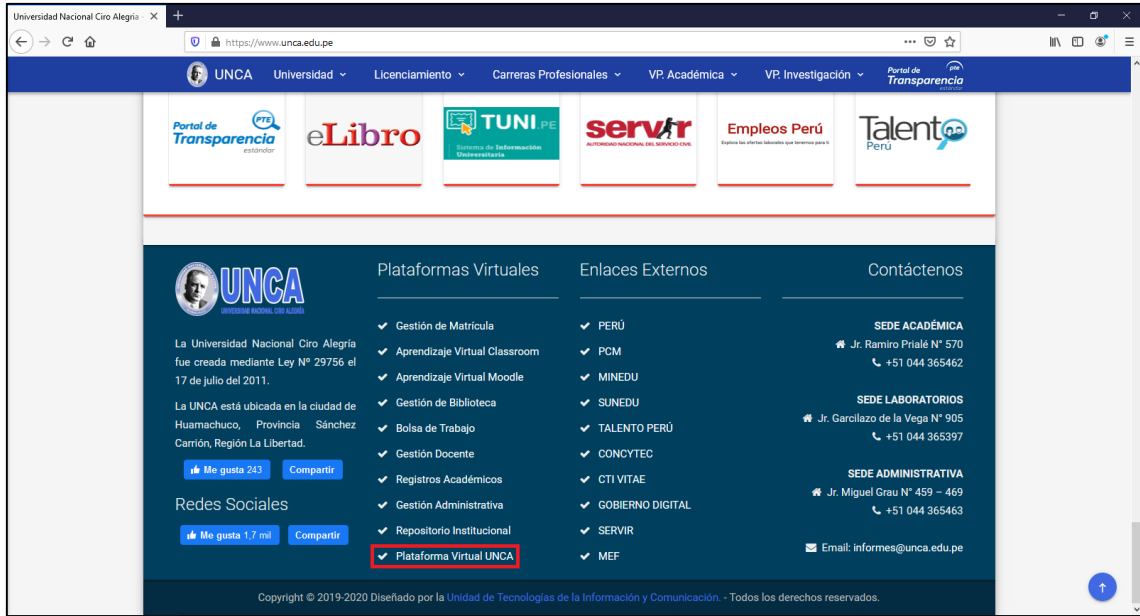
Universidad Nacional Ciro Alegría

https://www.unca.edu.pe

UNCA Universidad Licenciamiento Carreras Profesionales VP. Académica VP. Investigación Portal de Transparencia estándar

Portal de Transparencia estándar PTE

eLibro

TUNI.PE Sistema de Información Universitaria

servir AUTORIDAD NACIONAL DEL SERVICIO CIVIL

Empleos Perú Explora las ofertas laborales que tenemos para ti

Talento Perú

UNCA UNIVERSIDAD NACIONAL CIRO ALEGRÍA

La Universidad Nacional Ciro Alegría fue creada mediante Ley Nº 29756 el 17 de julio del 2011.

La UNCA está ubicada en la ciudad de Huamachuco, Provincia Sánchez Carrión, Región La Libertad.

Me gusta 243 Compartir

Redes Sociales

Me gusta 1,7 mil Compartir

Plataformas Virtuales

Gestión de Matrícula
Aprendizaje Virtual Classroom
Aprendizaje Virtual Moodle
Gestión de Biblioteca
Bolsa de Trabajo
Gestión Docente
Registros Académicos
Gestión Administrativa
Repositorio Institucional
Plataforma Virtual UNCA

Enlaces Externos

PERÚ
PCM
MINEDU
SUNEDU
TALENTO PERÚ
CONCYTEC
CTI VITAE
GOBIERNO DIGITAL
SERVIR
MEF

Contáctenos

SEDE ACADÉMICA
Jr. Ramiro Prialé Nº 570
+51 044 365462

SEDE LABORATORIOS
Jr. Garcilazo de la Vega Nº 905
+51 044 365397

SEDE ADMINISTRATIVA
Jr. Miguel Grau Nº 459 – 469
+51 044 365463

Email: informes@unca.edu.pe

Copyright © 2019-2020 Diseñado por la Unidad de Tecnologías de la Información y Comunicación. - Todos los derechos reservados.